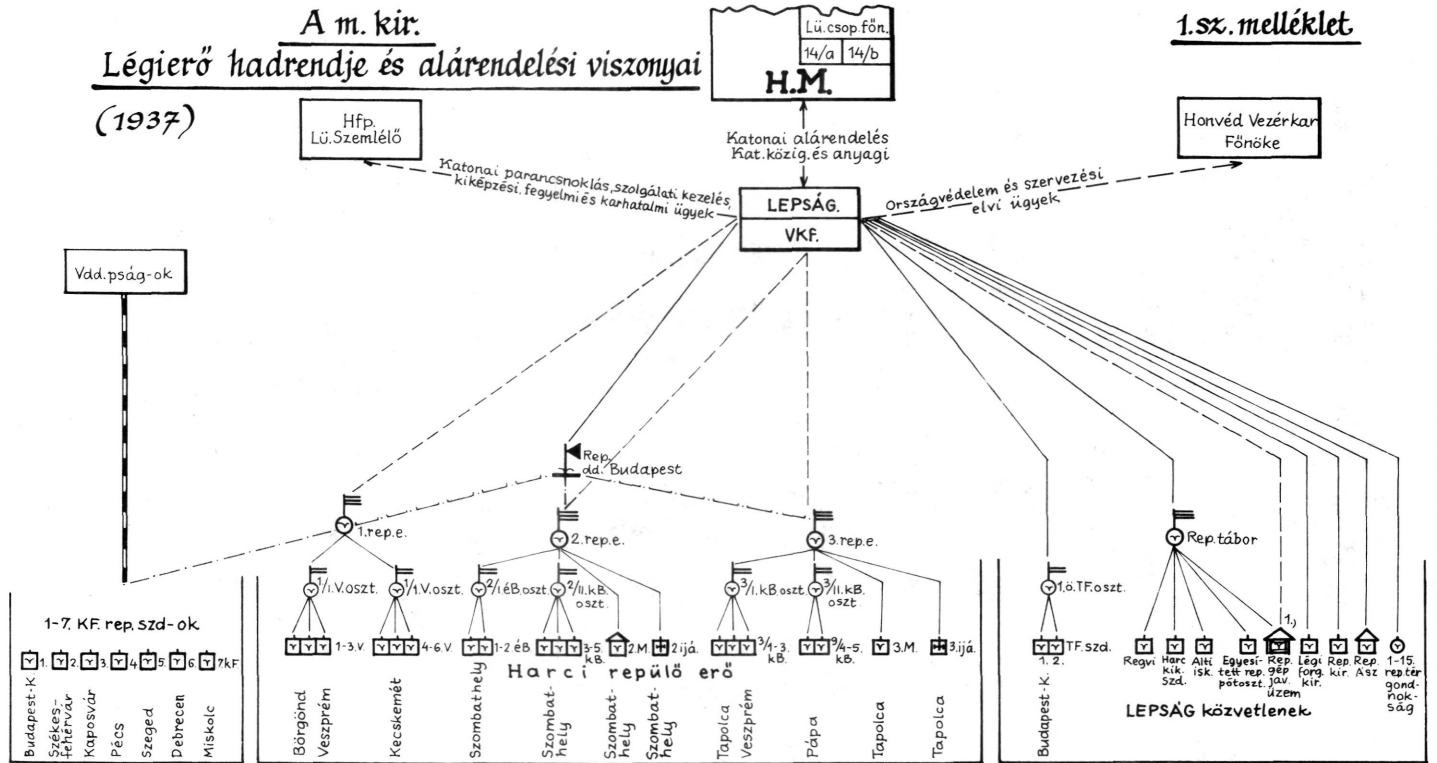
A m. kir.
Légierő hadrendje és alárendelési viszonyai

(1937)

Lü.csop.főn.
14/a 14/b
H.M.

1.sz. melléklet

Hfp. Lü.Szemlélő

Honvéd Vezérkar Főnöke

Katonai alárendelés Kat.közig.és anyagi

Katonai parancsnoklás, szolgálati kezelés, kiképzési, fegyelmi és karhatalmi ügyek

LEPSÁG.
VKF.

Országvédelem és szervezési elvi ügyek

Vdd.pság-ok

Rep. dd. Budapest

1.rep.e.
2.rep.e.
3.rep.e.
Rep.tábor

1/I.V.oszt. 1/I.V.oszt. 2/I.éB.oszt. 2/II.kB. oszt. 3/I.kB.oszt. 3/II.kB. oszt. 1.ö.TF.oszt.

1-7. KF. rep. szd-ok.
1. 2. 3. 4. 5. 6. 7.kF
Budapest-K. Székesfehérvár Kaposvár Pécs Szeged Debrecen Miskolc

1-3.V. 4-6.V. 1-2 éB 3-5 kB. 2.M. 2.ijá. 3/1-3. kB. 9/4-5. kB. 3.M. 3.ijá.
Harci repülő erő
Börgönd Veszprém Kecskemét Szombathely Szombathely Szombathely Szombathely Tapolca Veszprém Pápa Tapolca Tapolca

TF.szd. 1. 2.
Budapest-K.

Regvi Harc kik. Szd. Alti isk. Egyesített rep. pótoszt. 1.) Rep. gép jav. üzem Légi forg. kir. Rep. kir. Rep. A'sz 1-15. rep.tér gond-nok-ság

LEPSÁG közvetlenek